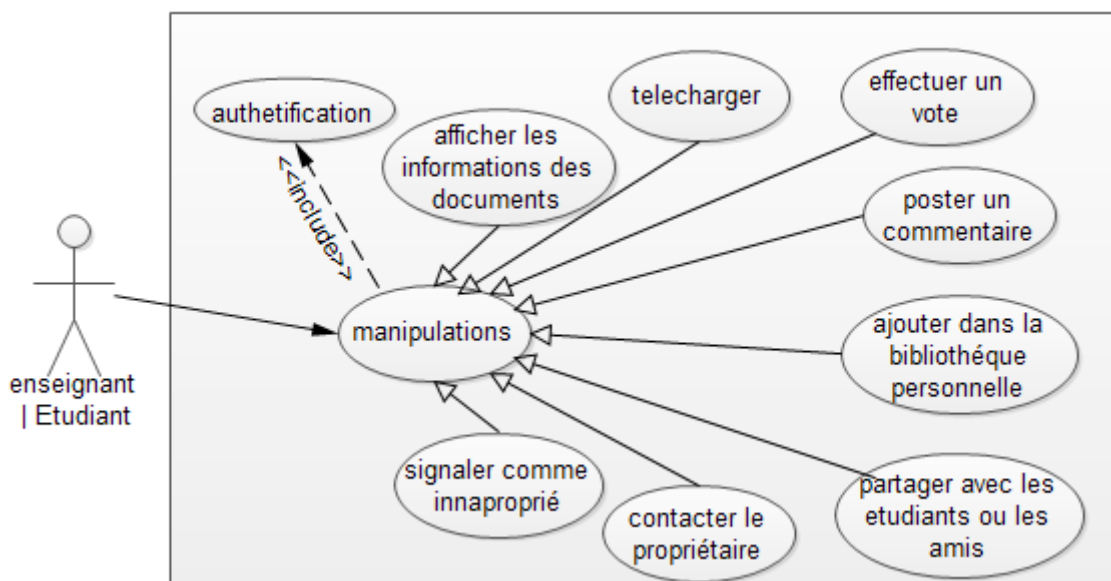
authetification

<<include>>

afficher les informations des documents

telecharger

effectuer un vote

poster un commentaire

enseignant | Etudiant

manipulations

ajouter dans la bibliothéque personnelle

signaler comme innaproprié

contacter le propriétaire

partager avec les etudiants ou les amis